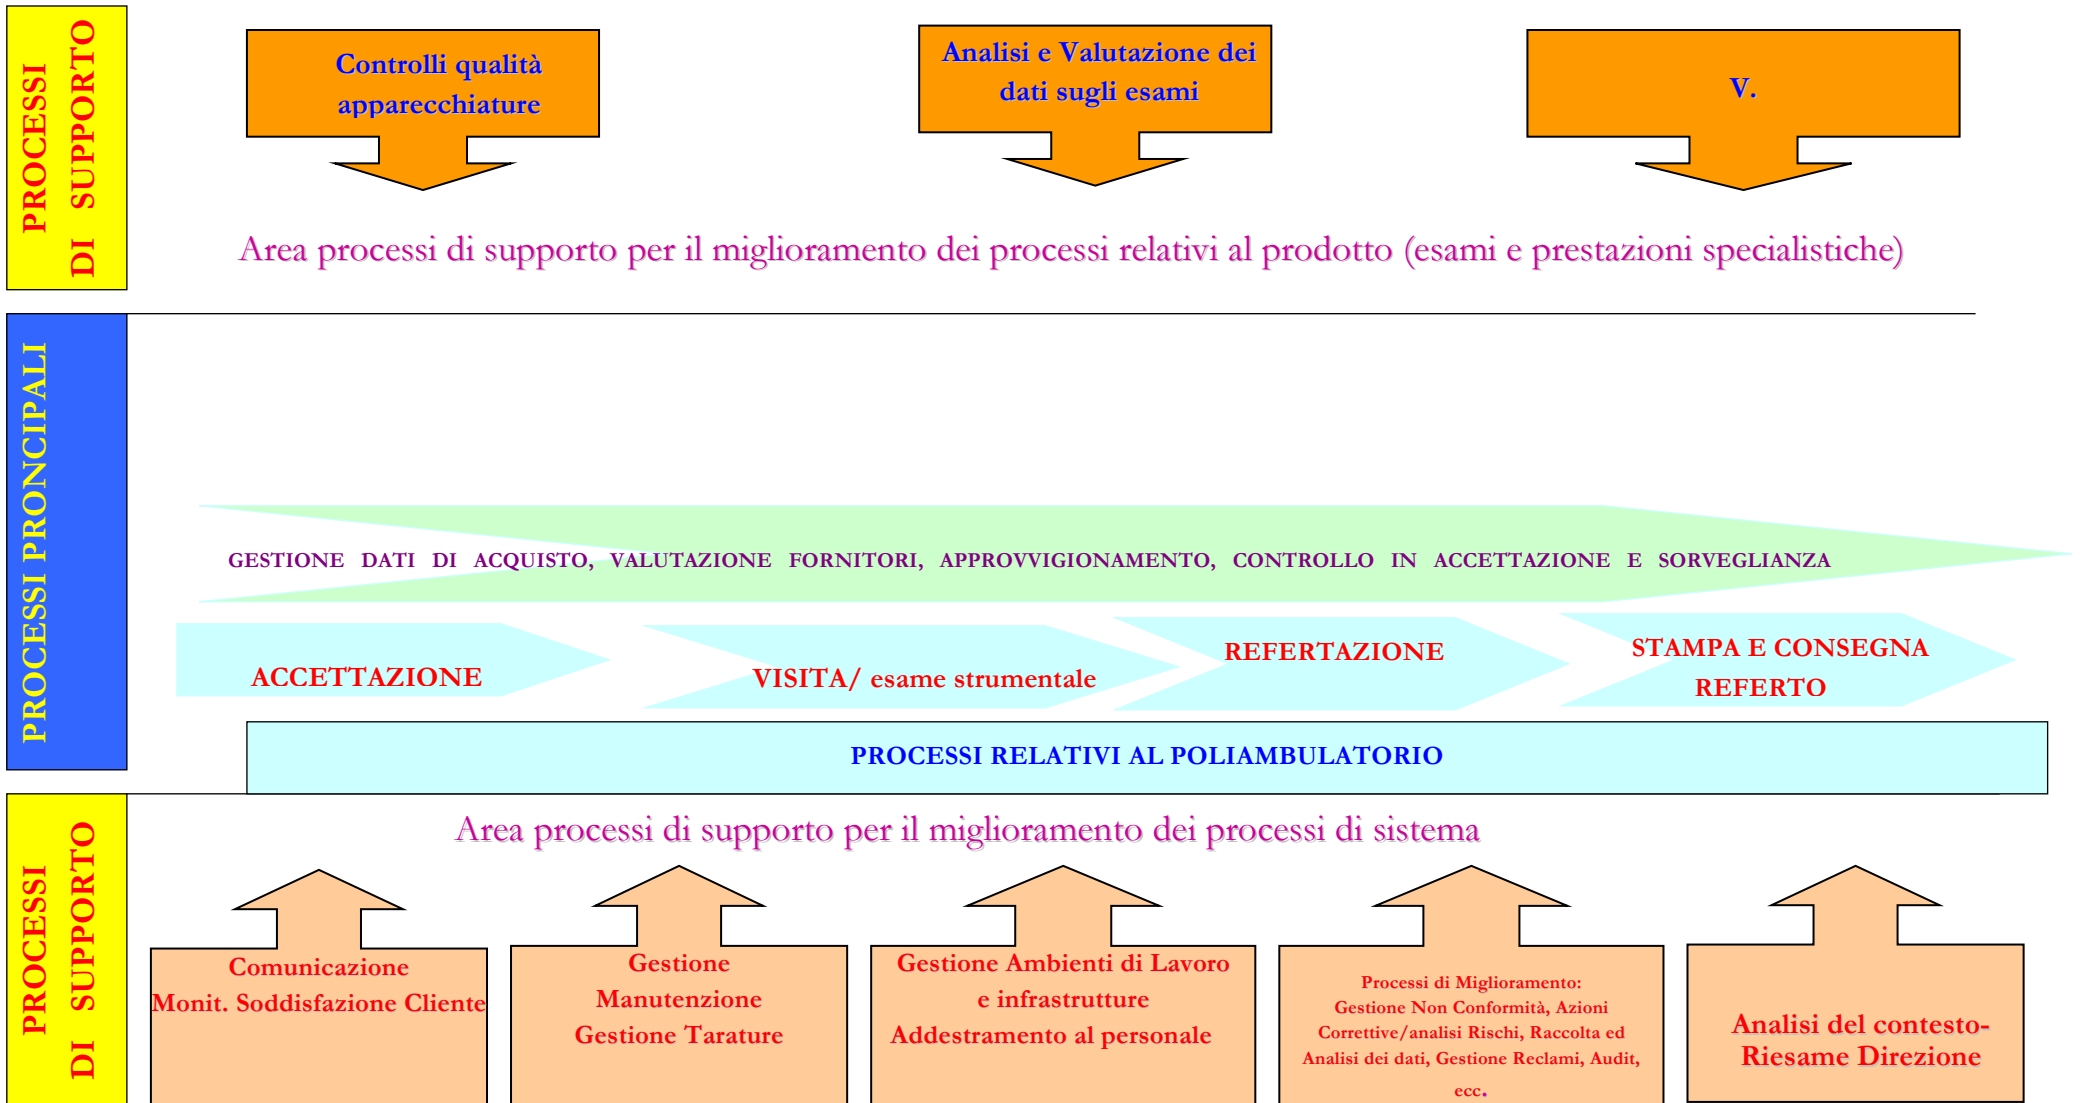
PROCESSI DI SUPPORTO

Controlli qualità apparecchiature

Analisi e Valutazione dei dati sugli esami

V.

Area processi di supporto per il miglioramento dei processi relativi al prodotto (esami e prestazioni specialistiche)

PROCESSI PRONCIPALI

GESTIONE DATI DI ACQUISTO, VALUTAZIONE FORNITORI, APPROVVIGIONAMENTO, CONTROLLO IN ACCETTAZIONE E SORVEGLIANZA

ACCETTAZIONE

VISITA/ esame strumentale

REFERTAZIONE

STAMPA E CONSEGNA REFERTO

PROCESSI RELATIVI AL POLIAMBULATORIO

PROCESSI DI SUPPORTO

Area processi di supporto per il miglioramento dei processi di sistema

Comunicazione Monit. Soddisfazione Cliente

Gestione Manutenzione Gestione Tarature

Gestione Ambienti di Lavoro e infrastrutture Addestramento al personale

Processi di Miglioramento: Gestione Non Conformità, Azioni Correttive/analisi Rischi, Raccolta ed Analisi dei dati, Gestione Reclami, Audit, ecc.

Analisi del contesto- Riesame Direzione